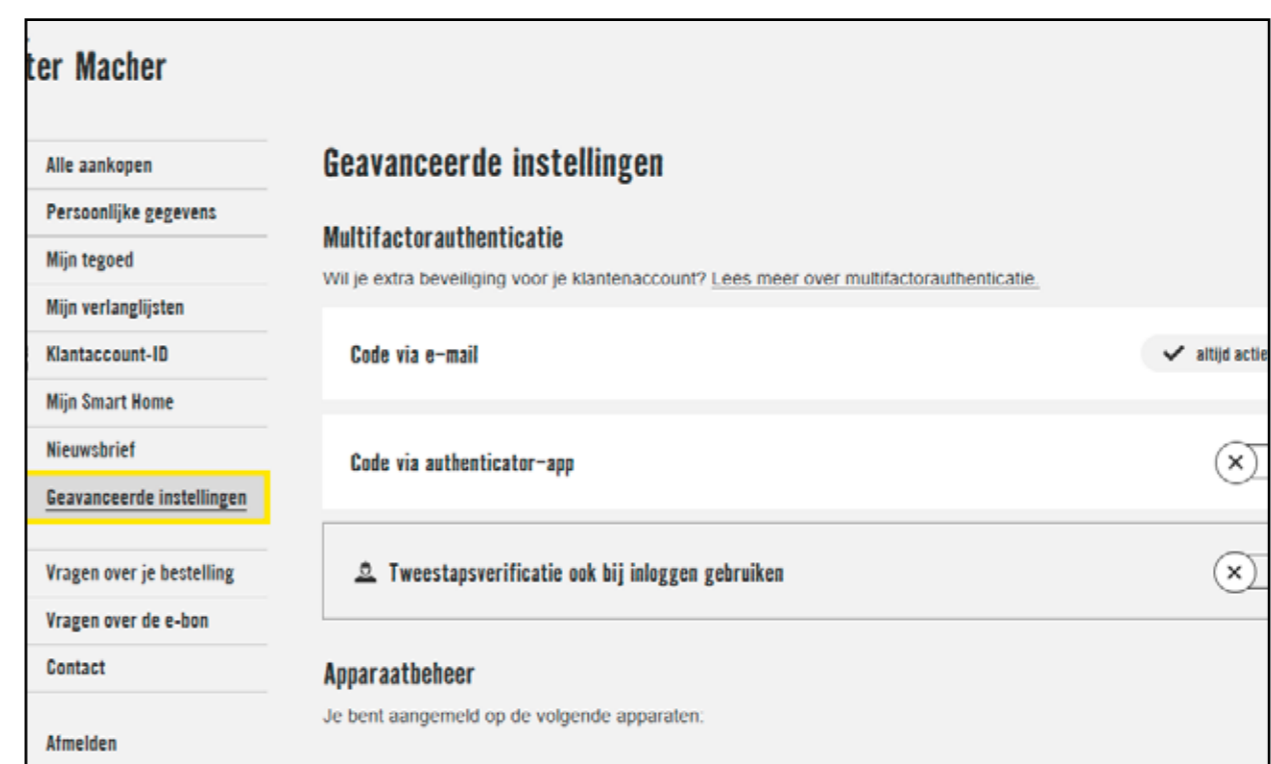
ter Macher

Alle aankopen
Persoonlijke gegevens
Mijn tegoed
Mijn verlanglijsten
Klantaccount-ID
Mijn Smart Home
Nieuwsbrief
Geavanceerde instellingen

Vragen over je bestelling
Vragen over de e-bon
Contact

Afmelden

Geavanceerde instellingen

Multifactorauthenticatie

Wil je extra beveiliging voor je klantenaccount? Lees meer over multifactorauthenticatie.

Code via e-mail

altijd actie

Code via authenticator-app

Tweestapsverificatie ook bij inloggen gebruiken

Apparaatbeheer

Je bent aangemeld op de volgende apparaten: